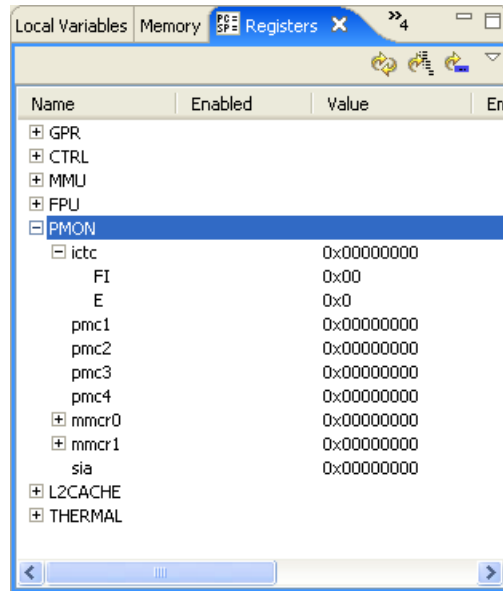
Local Variables | Memory | Registers ✕ | »4

| Name | Enabled | Value | En |
|---|---|---|---|
| ⊞ GPR | | | |
| ⊞ CTRL | | | |
| ⊞ MMU | | | |
| ⊞ FPU | | | |
| ⊟ PMON | | | |
| ⊟ ictc | | 0x00000000 | |
| FI | | 0x00 | |
| E | | 0x0 | |
| pmc1 | | 0x00000000 | |
| pmc2 | | 0x00000000 | |
| pmc3 | | 0x00000000 | |
| pmc4 | | 0x00000000 | |
| ⊞ mmcr0 | | 0x00000000 | |
| ⊞ mmcr1 | | 0x00000000 | |
| sia | | 0x00000000 | |
| ⊞ L2CACHE | | | |
| ⊞ THERMAL | | | |